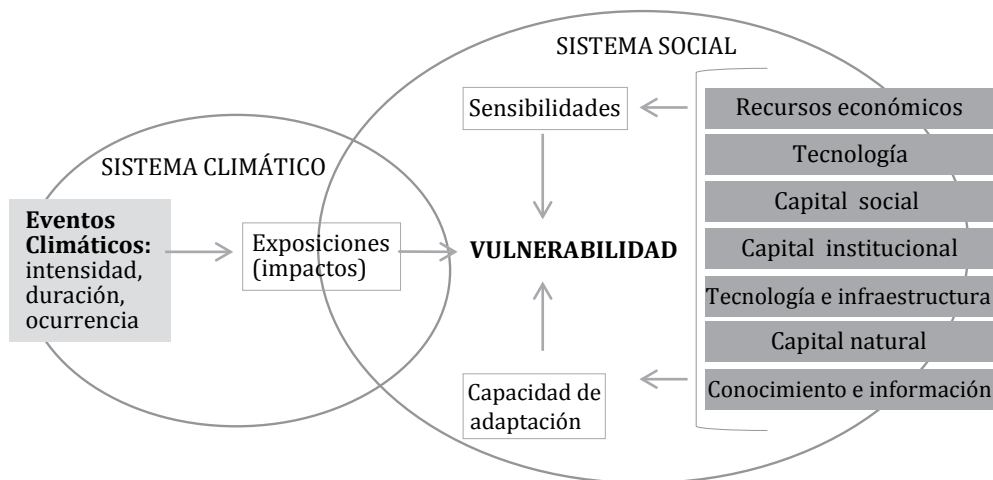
SISTEMA SOCIAL

SISTEMA CLIMÁTICO

**Eventos Climáticos:** intensidad, duración, ocurrencia

Exposiciones (impactos)

Sensibilidades

**VULNERABILIDAD**

Capacidad de adaptación

Recursos económicos

Tecnología

Capital social

Capital institucional

Tecnología e infraestructura

Capital natural

Conocimiento e información